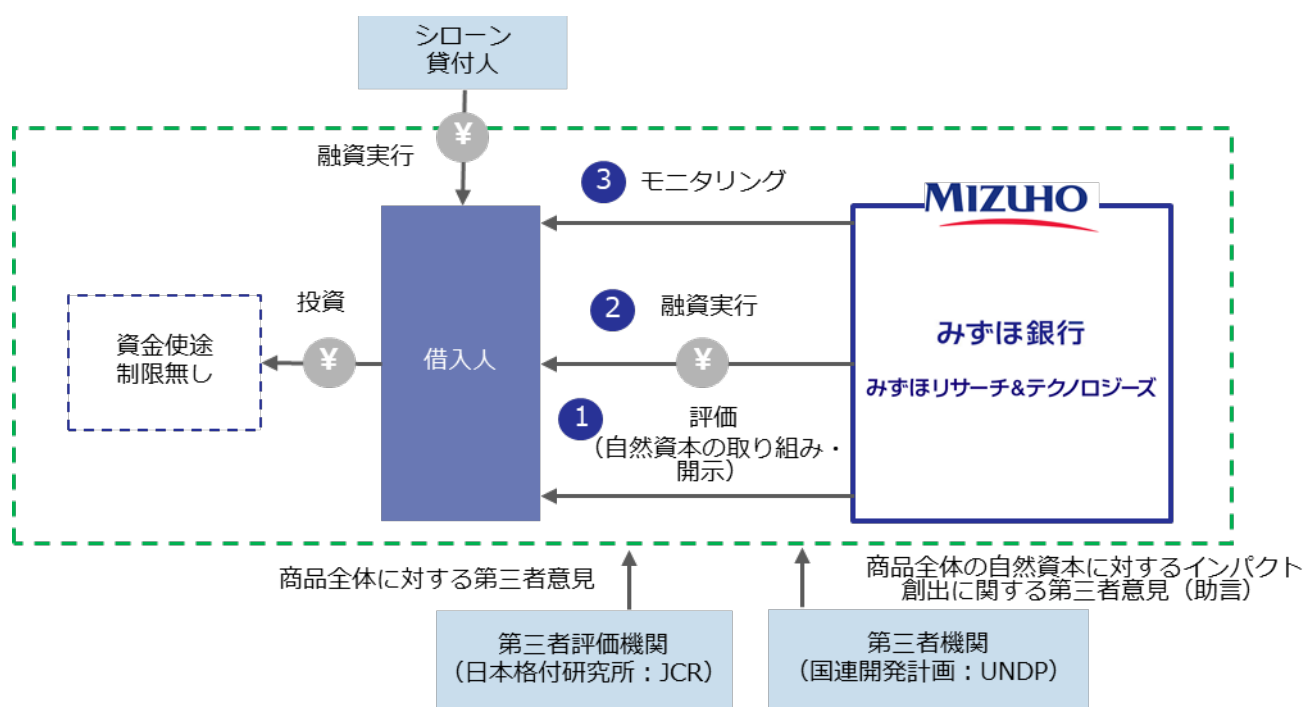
シローン
貸付人

¥

融資実行

3 モニタリング

MIZUHO

投資

資金使途
制限無し

¥

借入人

2 融資実行

¥

みずほ銀行

みずほリサーチ&テクノロジーズ

1 評価
（自然資本の取り組み・開示）

商品全体に対する第三者意見

商品全体の自然資本に対するインパクト創出に関する第三者意見（助言）

第三者評価機関
（日本格付研究所：JCR）

第三者機関
（国連開発計画：UNDP）